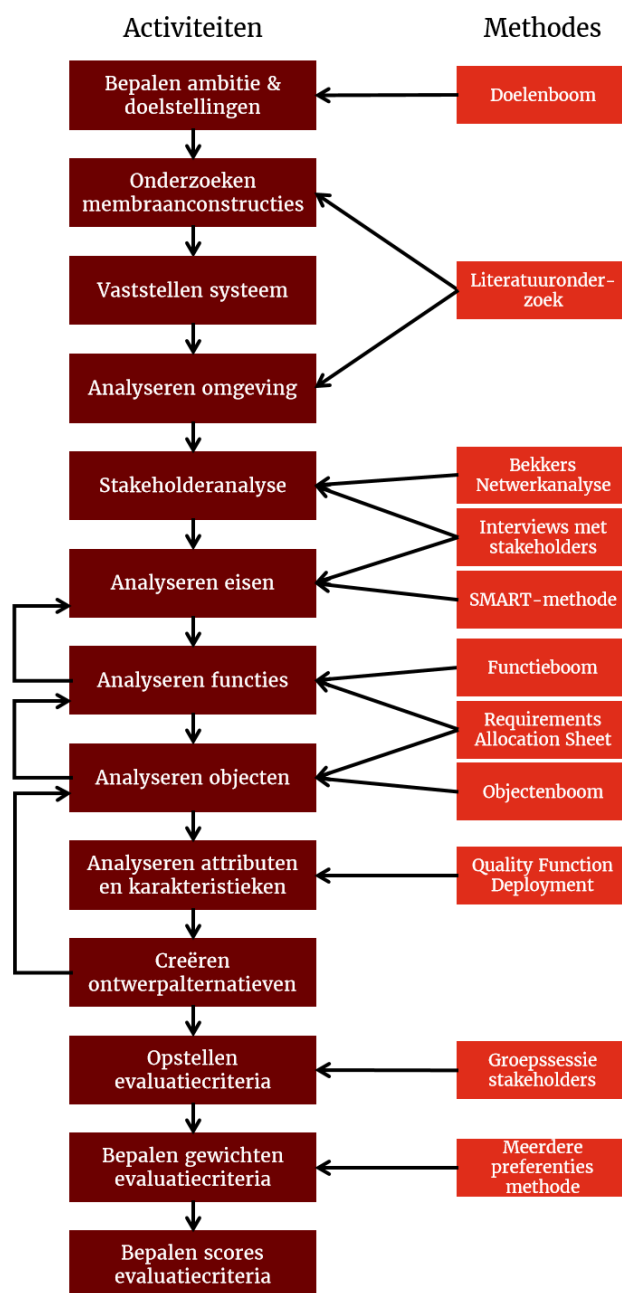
Activiteiten

Methodes

Bepalen ambitie & doelstellingen

Doelenboom

Onderzoeken membraanconstructies

Vaststellen systeem

Literatuuronderzoek

Analyseren omgeving

Stakeholderanalyse

Bekkers Netwerkanalyse

Interviews met stakeholders

Analyseren eisen

SMART-methode

Analyseren functies

Functieboom

Requirements Allocation Sheet

Analyseren objecten

Objectenboom

Analyseren attributen en karakteristieken

Quality Function Deployment

Creëren ontwerpalternatieven

Opstellen evaluatiecriteria

Groepssessie stakeholders

Bepalen gewichten evaluatiecriteria

Meerdere preferenties methode

Bepalen scores evaluatiecriteria